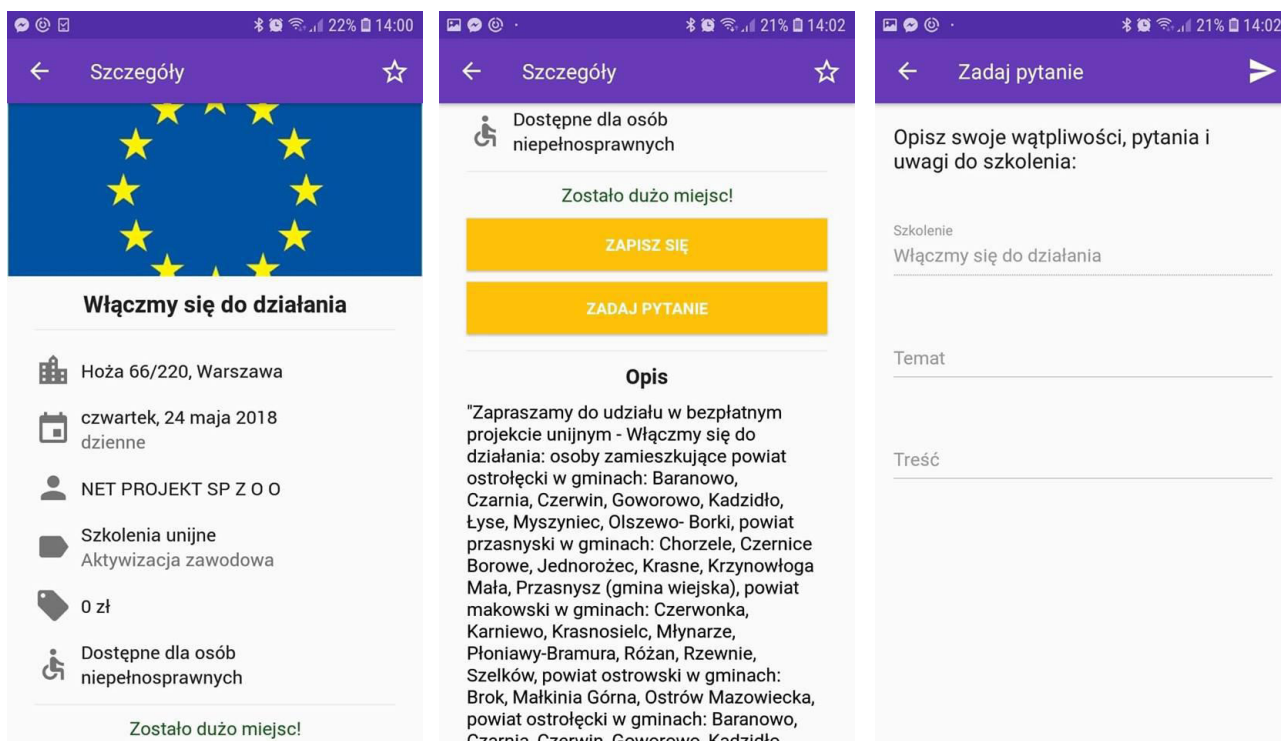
22% 14:00

Szczegóły

Włączmy się do działania

Hoża 66/220, Warszawa

czwartek, 24 maja 2018
dzienne

NET PROJEKT SP Z O O

Szkolenia unijne
Aktywizacja zawodowa

0 zł

Dostępne dla osób niepełnosprawnych

Zostało dużo miejsc!

21% 14:02

Szczegóły

Dostępne dla osób niepełnosprawnych

Zostało dużo miejsc!

ZAPISZ SIĘ

ZADAJ PYTANIE

Opis

"Zapraszamy do udziału w bezpłatnym projekcie unijnym - Włączmy się do działania: osoby zamieszkujące powiat ostrołęcki w gminach: Baranowo, Czarnia, Czerwin, Goworowo, Kadzidło, Łyse, Myszyniec, Olszewo- Borki, powiat przasnyski w gminach: Chorzele, Czernice Borowe, Jednorożec, Krasne, Krzynowłoga Mała, Przasnysz (gmina wiejska), powiat makowski w gminach: Czerwonka, Karniewo, Krasnosielc, Młynarze, Płoniawy-Bramura, Różan, Rzewnie, Szelków, powiat ostrowski w gminach: Brok, Małkinia Górna, Ostrów Mazowiecka, powiat ostrołęcki w gminach: Baranowo, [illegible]

21% 14:02

Zadaj pytanie

Opisz swoje wątpliwości, pytania i uwagi do szkolenia:

Szkolenie
Włączmy się do działania

Temat

Treść